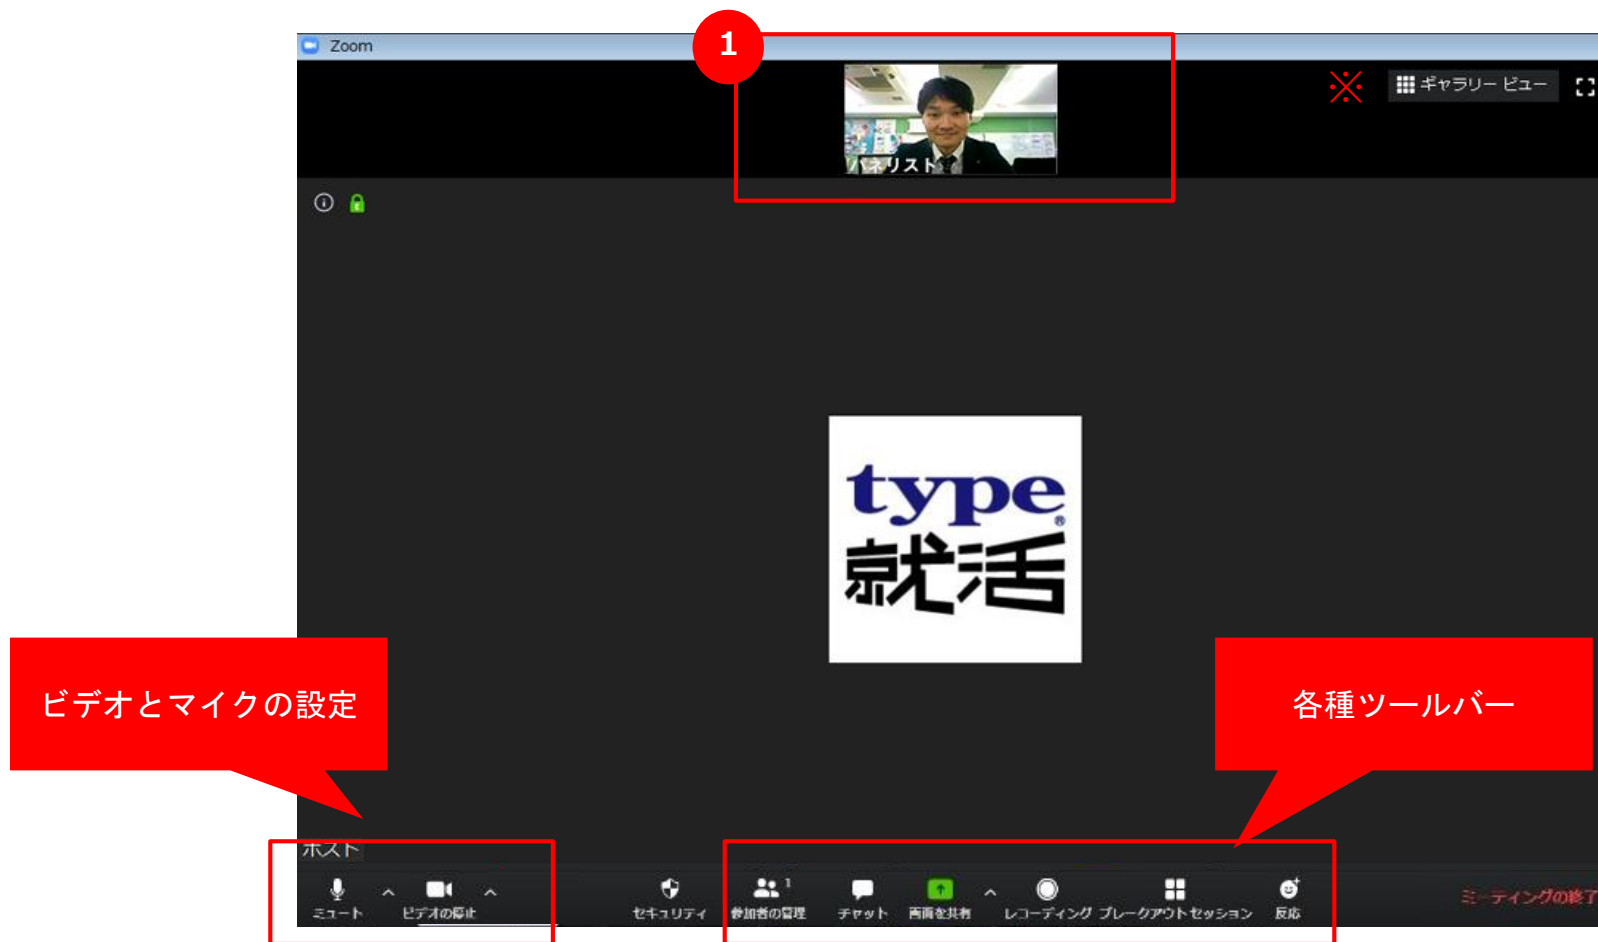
Zoom

1

パネリスト

※

ギャラリー ビュー

type®
就活

ビデオとマイクの設定

各種ツールバー

ホスト

ミュート

ビデオの停止

セキュリティ

参加者の管理 1

チャット

画面を共有

レコーディング

ブレークアウトセッション

反応

ミーティングの終了